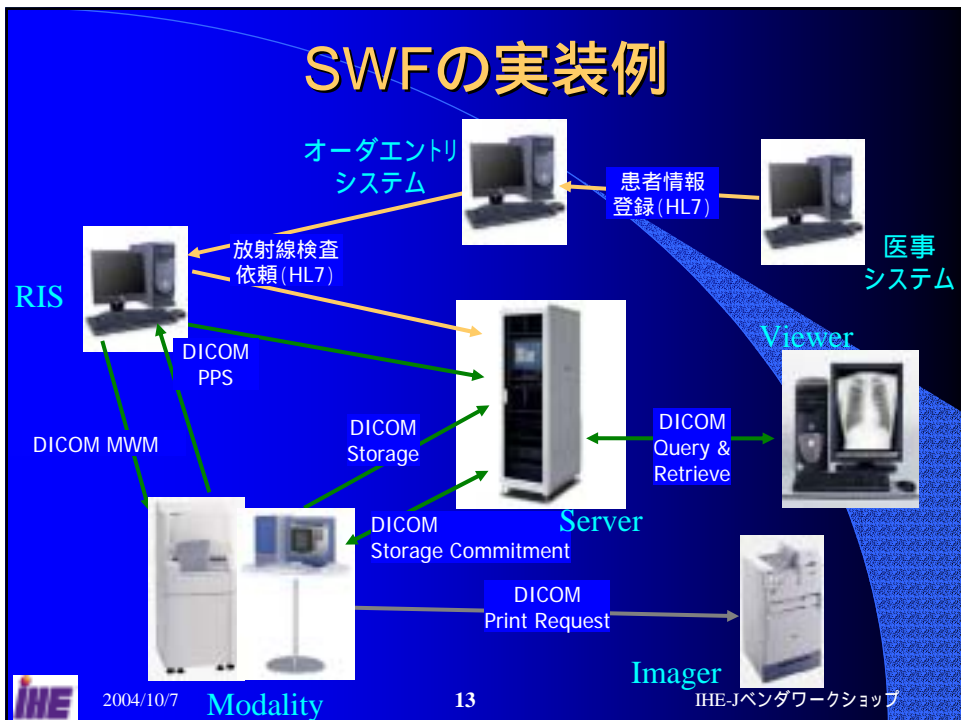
SWFの実装例

オーダエントリ
システム

患者情報
登録(HL7)

医事
システム

放射線検査
依頼(HL7)

RIS

DICOM
PPS

Viewer

DICOM MWM

DICOM
Storage

DICOM
Query &
Retrieve

Server

DICOM
Storage Commitment

DICOM
Print Request

Imager

IHE

2004/10/7

Modality

13

IHE-Jベンダワークショップ